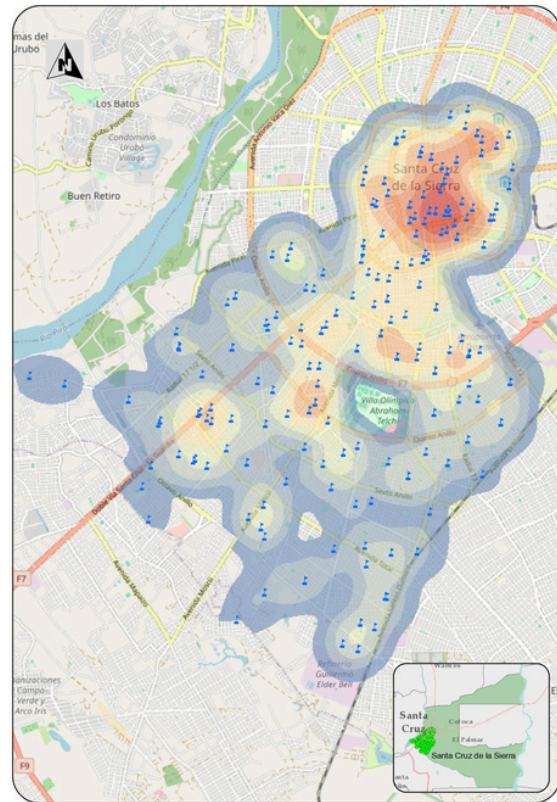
mas del Urubó

N

Los Batos

Condominio Urubó Village

Buen Retiro

Santa Cruz de la Sierra

Villa Olímpica Abraham Telchi

F7

F9

Refinería Guillermo Elder Bell

Urbanizaciones Campo Verde y Arco Iris

Warnes

Santa Cruz

Cotoca

El Palmar

Santa Cruz de la Sierra